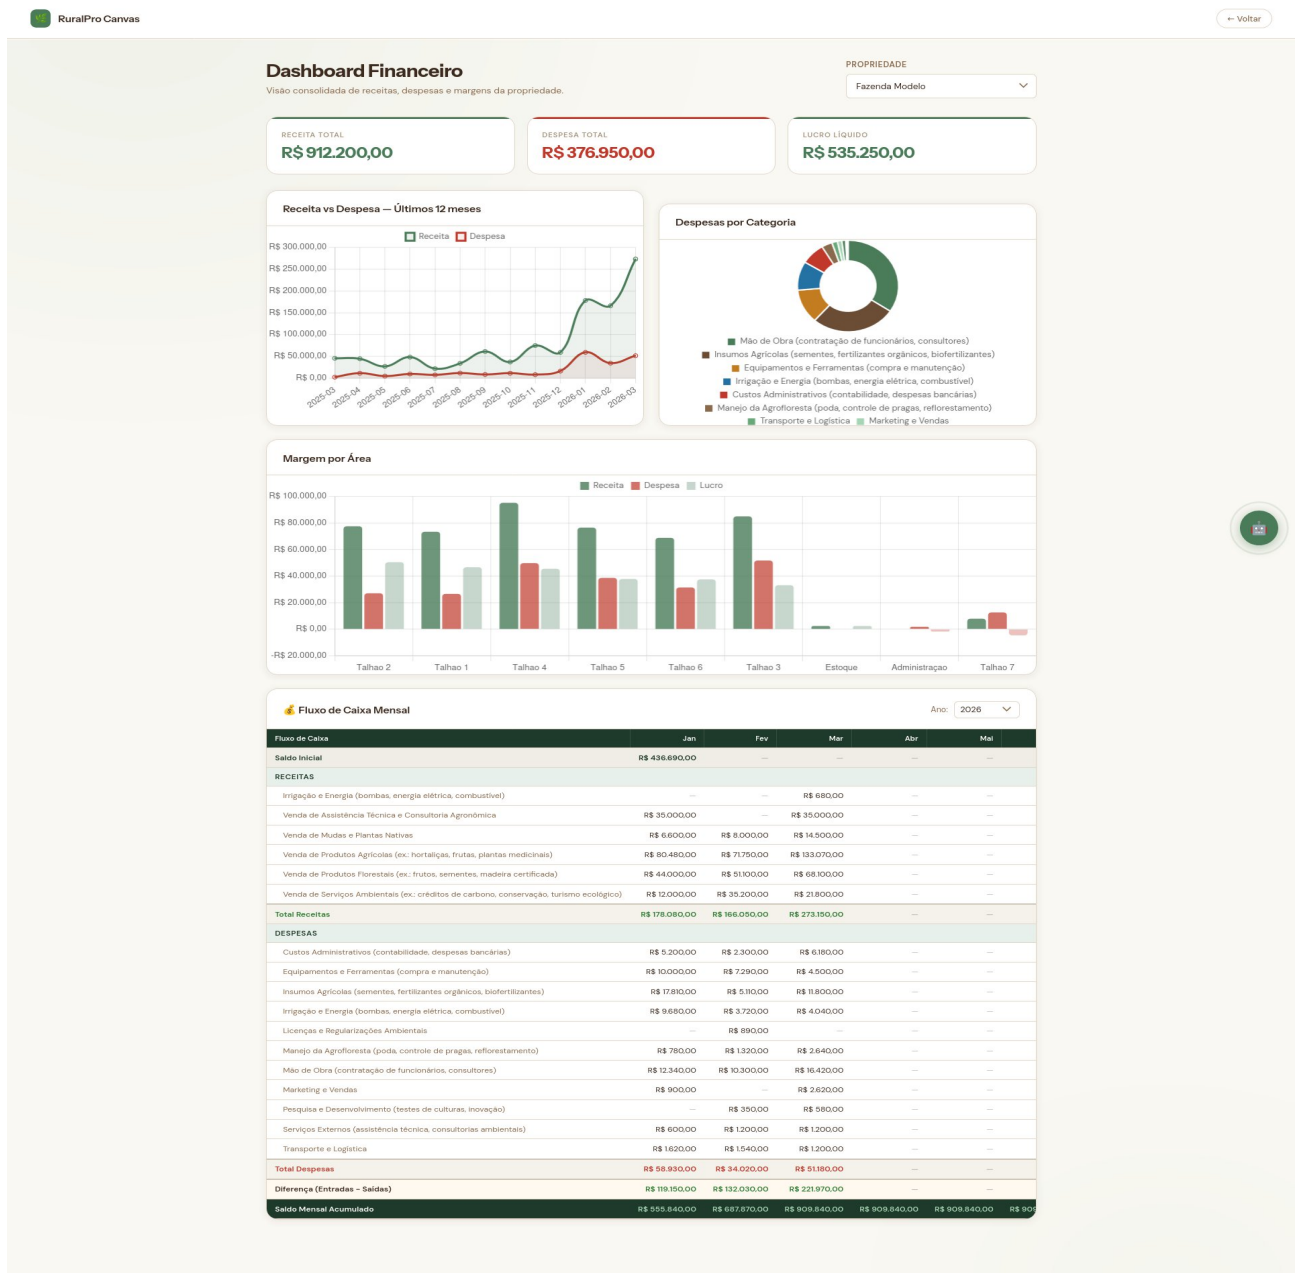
RuralPro Canvas

← Voltar

Dashboard Financeiro
Visão consolidada de receitas, despesas e margens da propriedade.

PROPRIEDADE
Fazenda Modelo

RECEITA TOTAL
R$ 912.200,00

DESPESA TOTAL
R$ 376.950,00

LUCRO LÍQUIDO
R$ 535.250,00

Receita vs Despesa — Últimos 12 meses

Receita Despesa

R$ 300.000,00
R$ 250.000,00
R$ 200.000,00
R$ 150.000,00
R$ 100.000,00
R$ 50.000,00
R$ 0,00

2025-03 2025-04 2025-05 2025-06 2025-07 2025-08 2025-09 2025-10 2025-11 2025-12 2026-01 2026-02 2026-03

Despesas por Categoria

Mão de Obra (contratação de funcionários, consultores)
Insumos Agrícolas (sementes, fertilizantes orgânicos, biofertilizantes)
Equipamentos e Ferramentas (compra e manutenção)
Irrigação e Energia (bombas, energia elétrica, combustível)
Custos Administrativos (contabilidade, despesas bancárias)
Manejo da Agrofloresta (poda, controle de pragas, reflorestamento)
Transporte e Logística Marketing e Vendas

Margem por Área

Receita Despesa Lucro

R$ 100.000,00
R$ 80.000,00
R$ 60.000,00
R$ 40.000,00
R$ 20.000,00
R$ 0,00
-R$ 20.000,00

Talhao 2 Talhao 1 Talhao 4 Talhao 5 Talhao 6 Talhao 3 Estoque Administração Talhao 7

💰 Fluxo de Caixa Mensal

Ano: 2026

| Fluxo de Caixa | Jan | Fev | Mar | Abr | Mai |
|---|---|---|---|---|---|
| Saldo Inicial | R$ 436.690,00 | — | — | — | — |
| RECEITAS | | | | | |
| Irrigação e Energia (bombas, energia elétrica, combustível) | — | — | R$ 680,00 | — | — |
| Venda de Assistência Técnica e Consultoria Agronômica | R$ 35.000,00 | — | R$ 35.000,00 | — | — |
| Venda de Mudas e Plantas Nativas | R$ 6.600,00 | R$ 8.000,00 | R$ 14.500,00 | — | — |
| Venda de Produtos Agrícolas (ex.: hortaliças, frutas, plantas medicinais) | R$ 80.480,00 | R$ 71.750,00 | R$ 133.070,00 | — | — |
| Venda de Produtos Florestais (ex.: frutos, sementes, madeira certificada) | R$ 44.000,00 | R$ 51.100,00 | R$ 68.100,00 | — | — |
| Venda de Serviços Ambientais (ex.: créditos de carbono, conservação, turismo ecológico) | R$ 12.000,00 | R$ 35.200,00 | R$ 21.800,00 | — | — |
| Total Receitas | R$ 178.080,00 | R$ 166.050,00 | R$ 273.150,00 | — | — |
| DESPESAS | | | | | |
| Custos Administrativos (contabilidade, despesas bancárias) | R$ 5.200,00 | R$ 2.300,00 | R$ 6.180,00 | — | — |
| Equipamentos e Ferramentas (compra e manutenção) | R$ 10.000,00 | R$ 7.290,00 | R$ 4.500,00 | — | — |
| Insumos Agrícolas (sementes, fertilizantes orgânicos, biofertilizantes) | R$ 17.810,00 | R$ 5.110,00 | R$ 11.800,00 | — | — |
| Irrigação e Energia (bombas, energia elétrica, combustível) | R$ 9.680,00 | R$ 3.720,00 | R$ 4.040,00 | — | — |
| Licenças e Regularizações Ambientais | — | R$ 890,00 | — | — | — |
| Manejo da Agrofloresta (poda, controle de pragas, reflorestamento) | R$ 780,00 | R$ 1.320,00 | R$ 2.640,00 | — | — |
| Mão de Obra (contratação de funcionários, consultores) | R$ 12.340,00 | R$ 10.300,00 | R$ 16.420,00 | — | — |
| Marketing e Vendas | R$ 900,00 | — | R$ 2.620,00 | — | — |
| Pesquisa e Desenvolvimento (testes de culturas, inovação) | — | R$ 350,00 | R$ 580,00 | — | — |
| Serviços Externos (assistência técnica, consultorias ambientais) | R$ 600,00 | R$ 1.200,00 | R$ 1.200,00 | — | — |
| Transporte e Logística | R$ 1.620,00 | R$ 1.540,00 | R$ 1.200,00 | — | — |
| Total Despesas | R$ 58.930,00 | R$ 34.020,00 | R$ 51.180,00 | — | — |
| Diferença (Entradas − Saídas) | R$ 119.150,00 | R$ 132.030,00 | R$ 221.970,00 | — | — |
| Saldo Mensal Acumulado | R$ 555.840,00 | R$ 687.870,00 | R$ 909.840,00 | R$ 909.840,00 | R$ 909.840,00 |